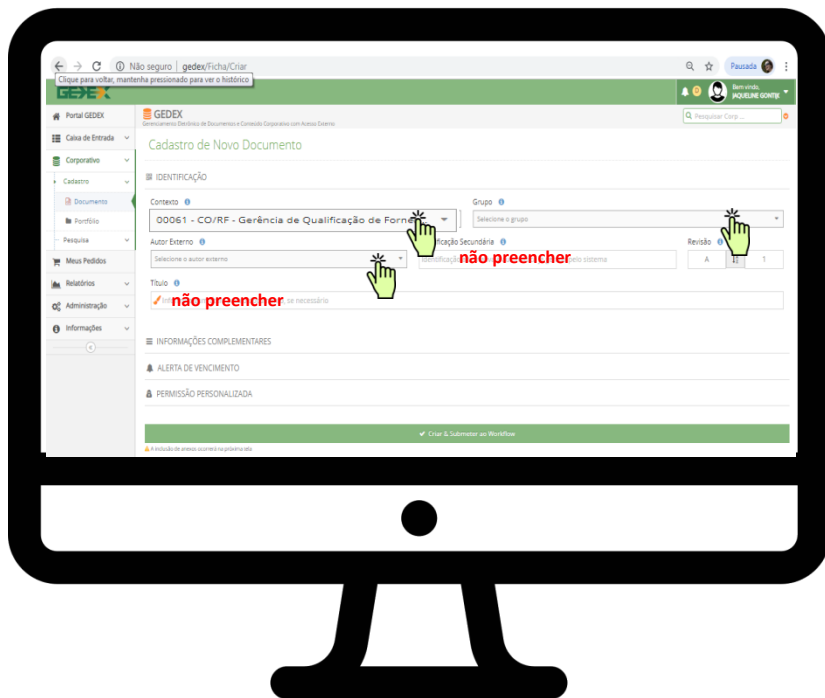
Não seguro | gedex/Ficha/Criar

Clique para voltar, mantenha pressionado para ver o histórico

Pausada

GEDEX

Bem vindo, JAQUELINE GONTIJE

Portal GEDEX

Caixa de Entrada

Corporativo

Cadastro

Documento

Portfólio

Pesquisa

Meus Pedidos

Relatórios

Administração

Informações

GEDEX

Gerenciamento Eletrônico de Documentos e Conteúdo Corporativo com Acesso Externo

Pesquisar Corp...

Cadastro de Novo Documento

IDENTIFICAÇÃO

Contexto

00061 - CO/RF - Gerência de Qualificação de Forne

Grupo

Selecione o grupo

Autor Externo

Selecione o autor externo

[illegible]ficação Secundária

Identificaçã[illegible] não preencher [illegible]elo sistema

Revisão

A

1

Título

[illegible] não preencher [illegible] se necessário

INFORMAÇÕES COMPLEMENTARES

ALERTA DE VENCIMENTO

PERMISSÃO PERSONALIZADA

Criar & Submeter ao Workflow

A exclusão de anexos ocorrerá na próxima etapa